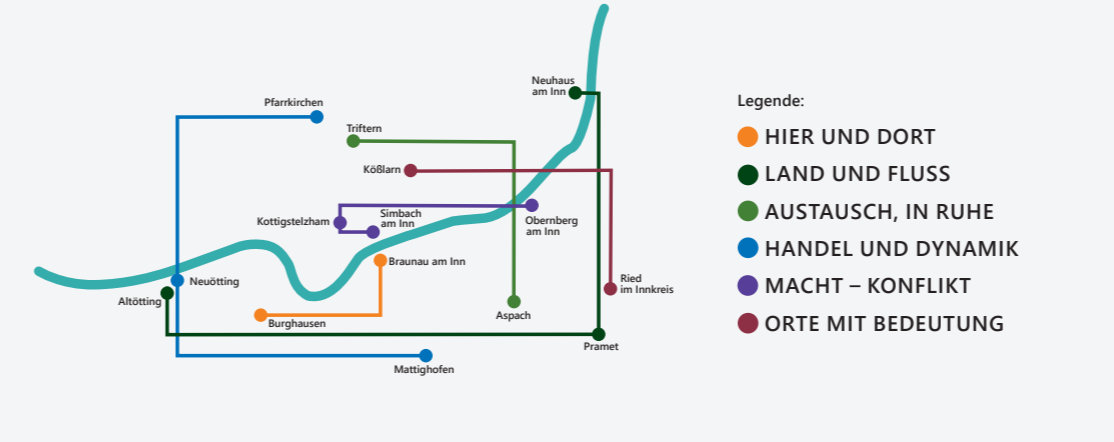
Neuhaus am Inn

Pfarrkirchen

Triftern

Kößlarn

Kottigstelzham

Simbach am Inn

Obernberg am Inn

Braunau am Inn

Neuötting

Altötting

Burghausen

Aspach

Ried im Innkreis

Pramet

Mattighofen

Legende:

HIER UND DORT

LAND UND FLUSS

AUSTAUSCH, IN RUHE

HANDEL UND DYNAMIK

MACHT – KONFLIKT

ORTE MIT BEDEUTUNG